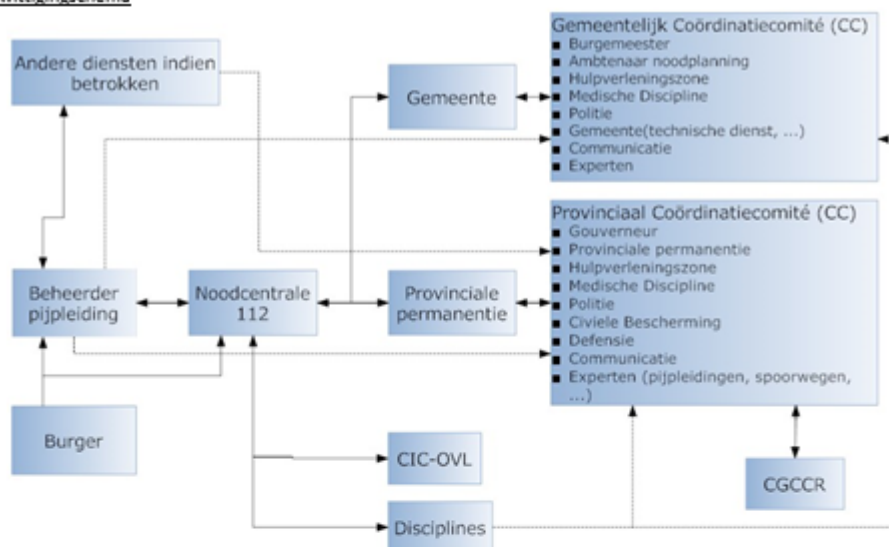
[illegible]

Andere diensten indien betrokken

Gemeente

Gemeentelijk Coördinatiecomité (CC)
- Burgemeester
- Ambtenaar noodplanning
- Hulpverleningszone
- Medische Discipline
- Politie
- Gemeente(technische dienst, ...)
- Communicatie
- Experten

Provinciaal Coördinatiecomité (CC)
- Gouverneur
- Provinciale permanentie
- Hulpverleningszone
- Medische Discipline
- Politie
- Civiele Bescherming
- Defensie
- Communicatie
- Experten (pijpleidingen, spoorwegen, ...)

Beheerder pijpleiding

Noodcentrale 112

Provinciale permanentie

Burger

CIC-OVL

CGCCR

Disciplines